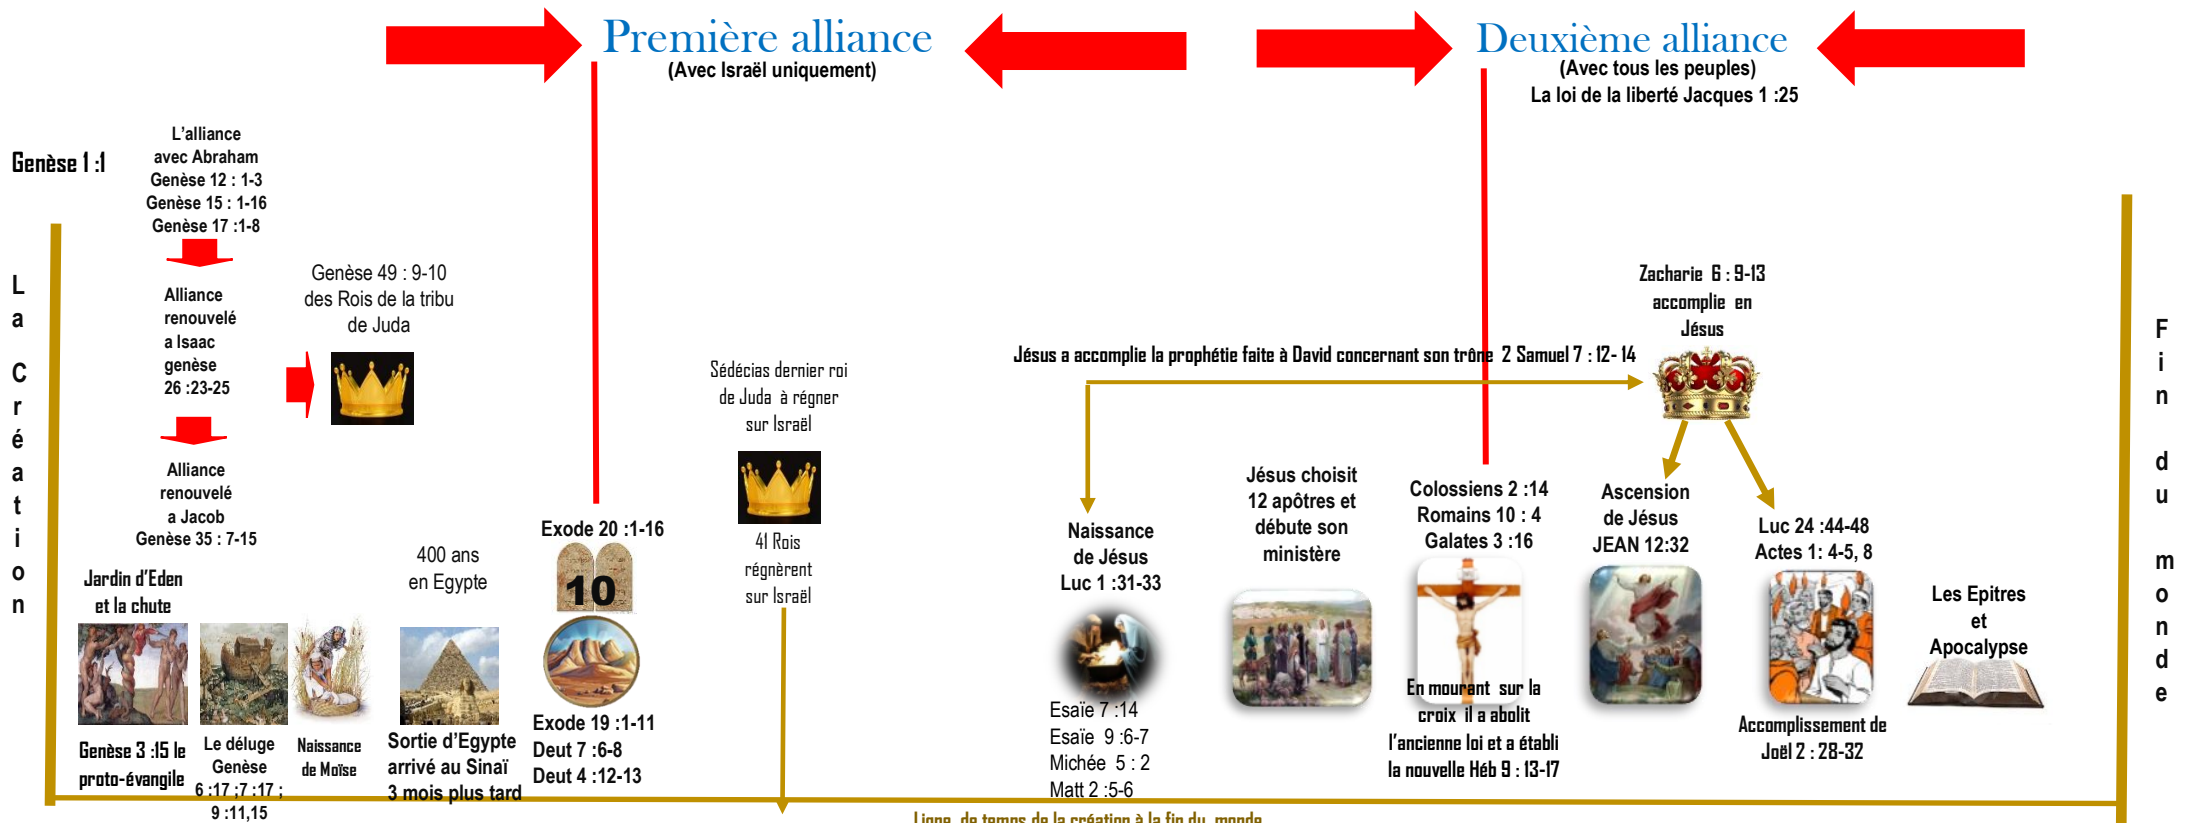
Première alliance
(Avec Israël uniquement)

Deuxième alliance
(Avec tous les peuples)
La loi de la liberté Jacques 1 :25

Genèse 1 :1

L'alliance avec Abraham
Genèse 12 : 1-3
Genèse 15 : 1-16
Genèse 17 :1-8

Alliance renouvelé a Isaac genèse 26 :23-25

Alliance renouvelé a Jacob
Genèse 35 : 7-15

Genèse 49 : 9-10
des Rois de la tribu de Juda

La Création

Jardin d'Eden et la chute

Genèse 3 :15 le proto-évangile

Le déluge
Genèse 6 :17 ;7 :17 ; 9 :11,15

Naissance de Moïse

400 ans en Egypte

Sortie d'Egypte arrivé au Sinaï 3 mois plus tard

Exode 20 :1-16

10

Exode 19 :1-11
Deut 7 :6-8
Deut 4 :12-13

Sédécias dernier roi de Juda à régner sur Israël

41 Rois régnèrent sur Israël

Jésus a accomplie la prophétie faite à David concernant son trône 2 Samuel 7 : 12- 14

Zacharie 6 : 9-13 accomplie en Jésus

Naissance de Jésus
Luc 1 :31-33

Esaïe 7 :14
Esaïe 9 :6-7
Michée 5 : 2
Matt 2 :5-6

Jésus choisit 12 apôtres et débute son ministère

Colossiens 2 :14
Romains 10 : 4
Galates 3 :16

En mourant sur la croix il a abolit l'ancienne loi et a établi la nouvelle Héb 9 : 13-17

Ascension de Jésus
JEAN 12:32

Luc 24 :44-48
Actes 1: 4-5, 8

Accomplissement de Joël 2 : 28-32

Les Epitres et Apocalypse

Fin du monde

Ligne de temps de la création à la fin du monde